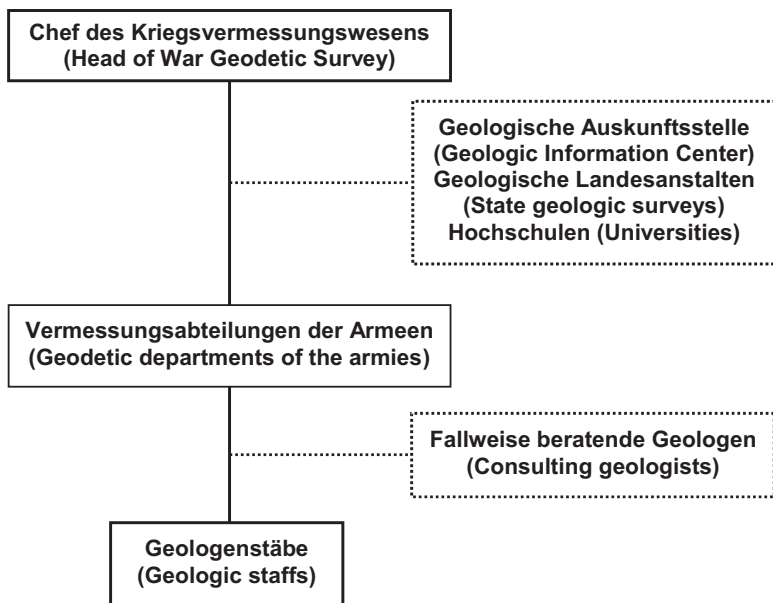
Chef des Kriegsvermessungswesens
(Head of War Geodetic Survey)

Geologische Auskunftsstelle
(Geologic Information Center)
Geologische Landesanstalten
(State geologic surveys)
Hochschulen (Universities)

Vermessungsabteilungen der Armeen
(Geodetic departments of the armies)

Fallweise beratende Geologen
(Consulting geologists)

Geologenstäbe
(Geologic staffs)